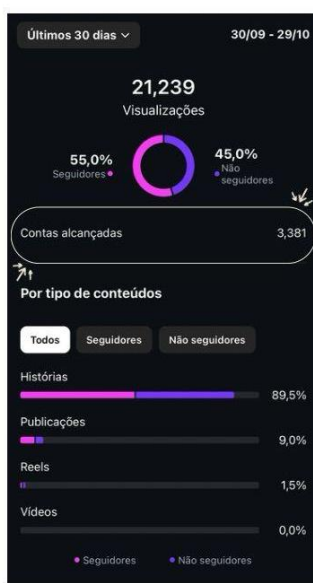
Últimos 30 dias ∨
30/09 - 29/10

21,239
Visualizações

55,0%
Seguidores

45,0%
Não seguidores

Contas alcançadas
3,381

Por tipo de conteúdos

Todos
Seguidores
Não seguidores

Histórias
89,5%

Publicações
9,0%

Reels
1,5%

Vídeos
0,0%

Seguidores
Não seguidores